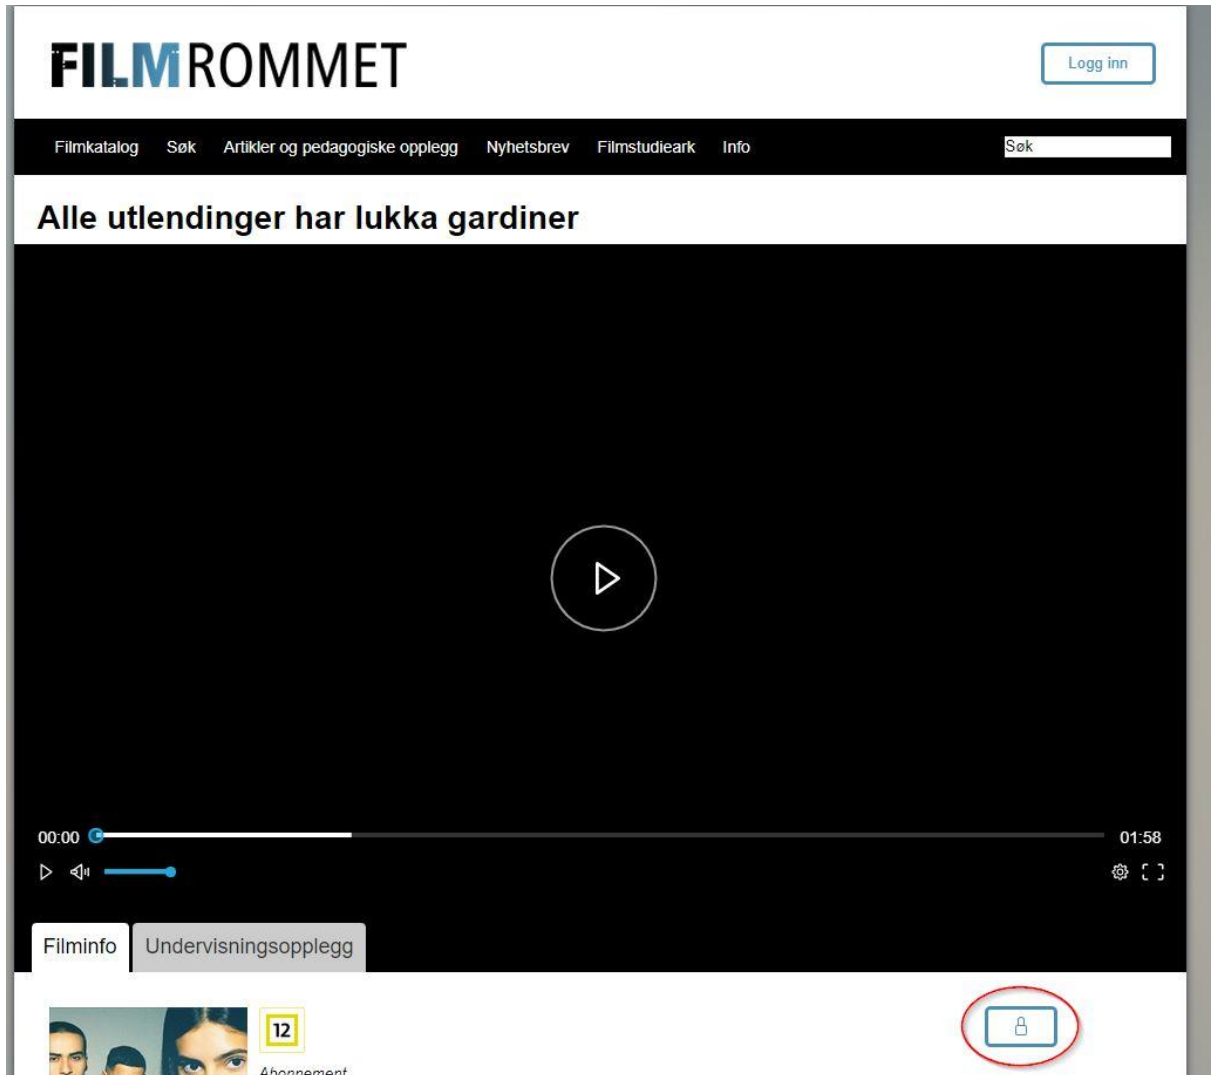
FILMROMMET

Logg inn

Filmkatalog Søk Artikler og pedagogiske opplegg Nyhetsbrev Filmstudieark Info

Søk

Alle utlendinger har lukka gardiner

00:00

01:58

Filminfo Undervisningsopplegg

12

Abonnement